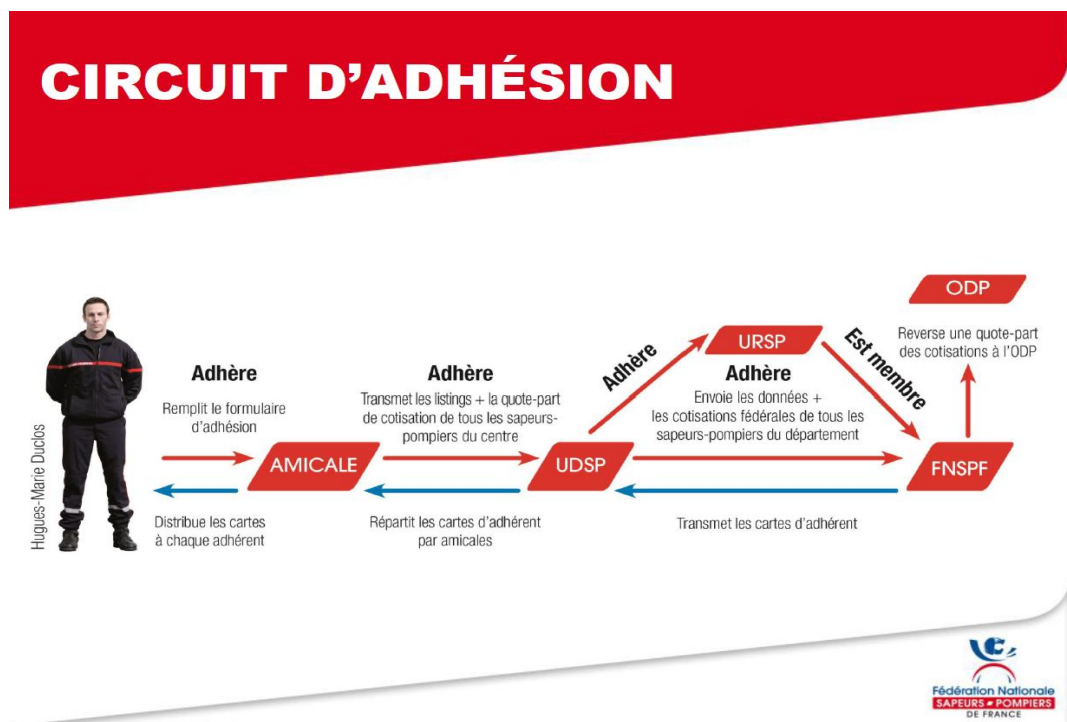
CIRCUIT D'ADHÉSION

Hugues-Marie Duclos

Adhère

Remplit le formulaire d'adhésion

AMICALE

Distribue les cartes à chaque adhérent

Adhère

Transmet les listings + la quote-part de cotisation de tous les sapeurs-pompiers du centre

UDSP

Répartit les cartes d'adhérent par amicales

Adhère

URSP

Est membre

Adhère

Envoie les données + les cotisations fédérales de tous les sapeurs-pompiers du département

Transmet les cartes d'adhérent

FNSPF

ODP

Reverse une quote-part des cotisations à l'ODP

Fédération Nationale
SAPEURS POMPIERS
DE FRANCE